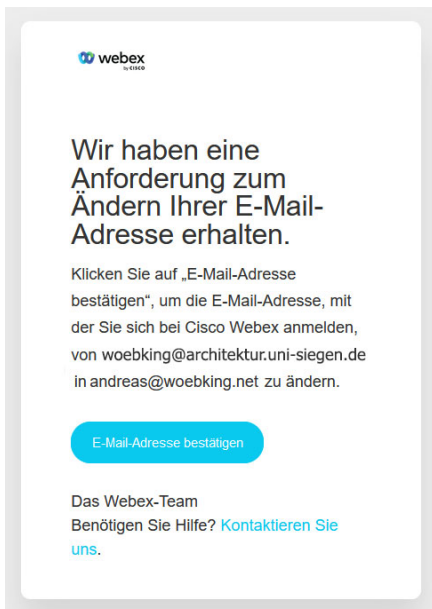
webex by cisco

Wir haben eine Anforderung zum Ändern Ihrer E-Mail-Adresse erhalten.

Klicken Sie auf „E-Mail-Adresse bestätigen", um die E-Mail-Adresse, mit der Sie sich bei Cisco Webex anmelden, von woebking@architektur.uni-siegen.de in andreas@woebking.net zu ändern.

E-Mail-Adresse bestätigen

Das Webex-Team
Benötigen Sie Hilfe? Kontaktieren Sie uns.